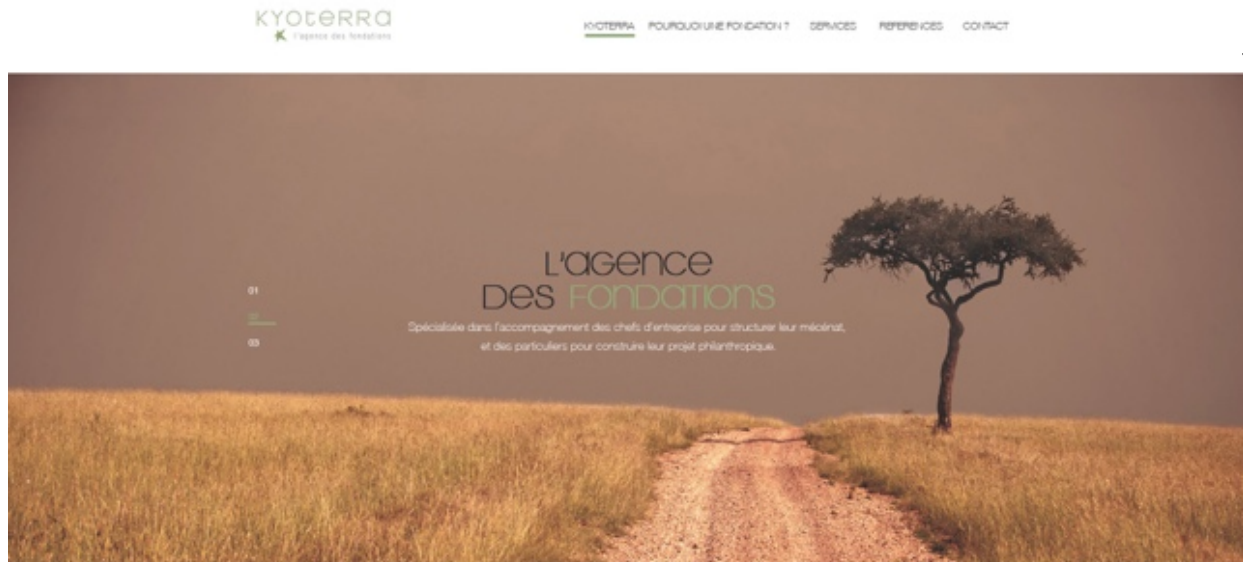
KYOTERRA
l'agence des fondations

KYOTERRA POURQUOI UNE FONDATION ? SERVICES REFERENCES CONTACT

01
02
03

L'AGENCE
DES FONDATIONS

Spécialisée dans l'accompagnement des chefs d'entreprise pour structurer leur mécénat, et des particuliers pour construire leur projet philanthropique.